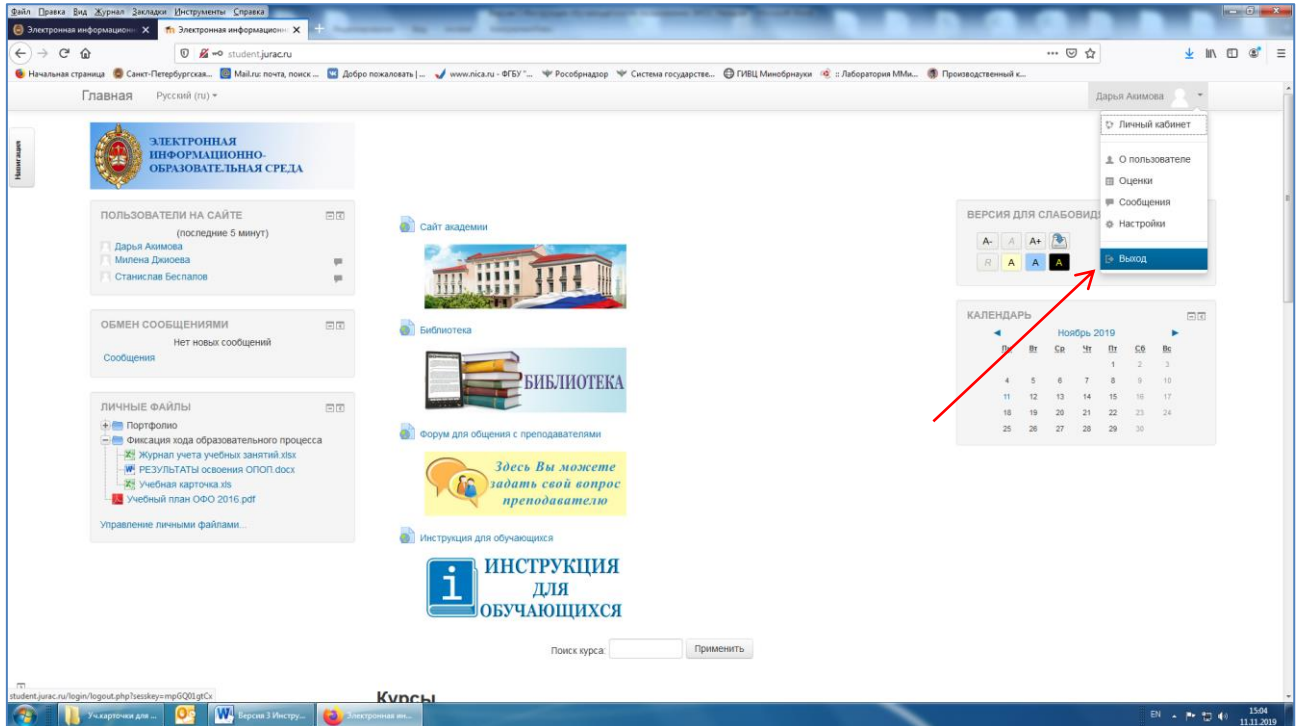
Файл Правка Вид Журнал Закладки Инструменты Справка

Электронная информацион ×
Электронная информацион ×
+

student.jurac.ru

Начальная страница
Санкт-Петербургская...
Mail.ru: почта, поиск ...
Добро пожаловать | ...
www.nica.ru - ФГБУ "...
Рособрнадзор
Система государстве...
ГИВЦ Минобрнауки
:: Лаборатория ММи...
Производственный к...

Главная
Русский (ru)

Дарья Акимова

Личный кабинет
О пользователе
Оценки
Сообщения
Настройки
Выход

Навигация

ЭЛЕКТРОННАЯ ИНФОРМАЦИОННО-ОБРАЗОВАТЕЛЬНАЯ СРЕДА

ПОЛЬЗОВАТЕЛИ НА САЙТЕ
(последние 5 минут)
Дарья Акимова
Милена Джиоева
Станислав Беспалов

ОБМЕН СООБЩЕНИЯМИ
Нет новых сообщений
Сообщения

ЛИЧНЫЕ ФАЙЛЫ
Портфолио
Фиксация хода образовательного процесса
Журнал учета учебных занятий.xlsx
РЕЗУЛЬТАТЫ освоения ОПОП.docx
Учебная карточка.xls
Учебный план ОФО 2016.pdf
Управление личными файлами...

Сайт академии

Библиотека

БИБЛИОТЕКА

Форум для общения с преподавателями

Здесь Вы можете задать свой вопрос преподавателю

Инструкция для обучающихся

ИНСТРУКЦИЯ ДЛЯ ОБУЧАЮЩИХСЯ

Поиск курса
Применить

Курсы

ВЕРСИЯ ДЛЯ СЛАБОВИД
A- A A+
R A A A

КАЛЕНДАРЬ
Ноябрь 2019

| Пн | Вт | Ср | Чт | Пт | Сб | Вс |
|---|---|---|---|---|---|---|
| | | | | 1 | 2 | 3 |
| 4 | 5 | 6 | 7 | 8 | 9 | 10 |
| 11 | 12 | 13 | 14 | 15 | 16 | 17 |
| 18 | 19 | 20 | 21 | 22 | 23 | 24 |
| 25 | 26 | 27 | 28 | 29 | 30 | |

student.jurac.ru/login/logout.php?sesskey=mpGQ01gtCx

Уч.карточки для ...
Версия 3 Инстру...
Электронная ин...
EN
15:04
11.11.2019